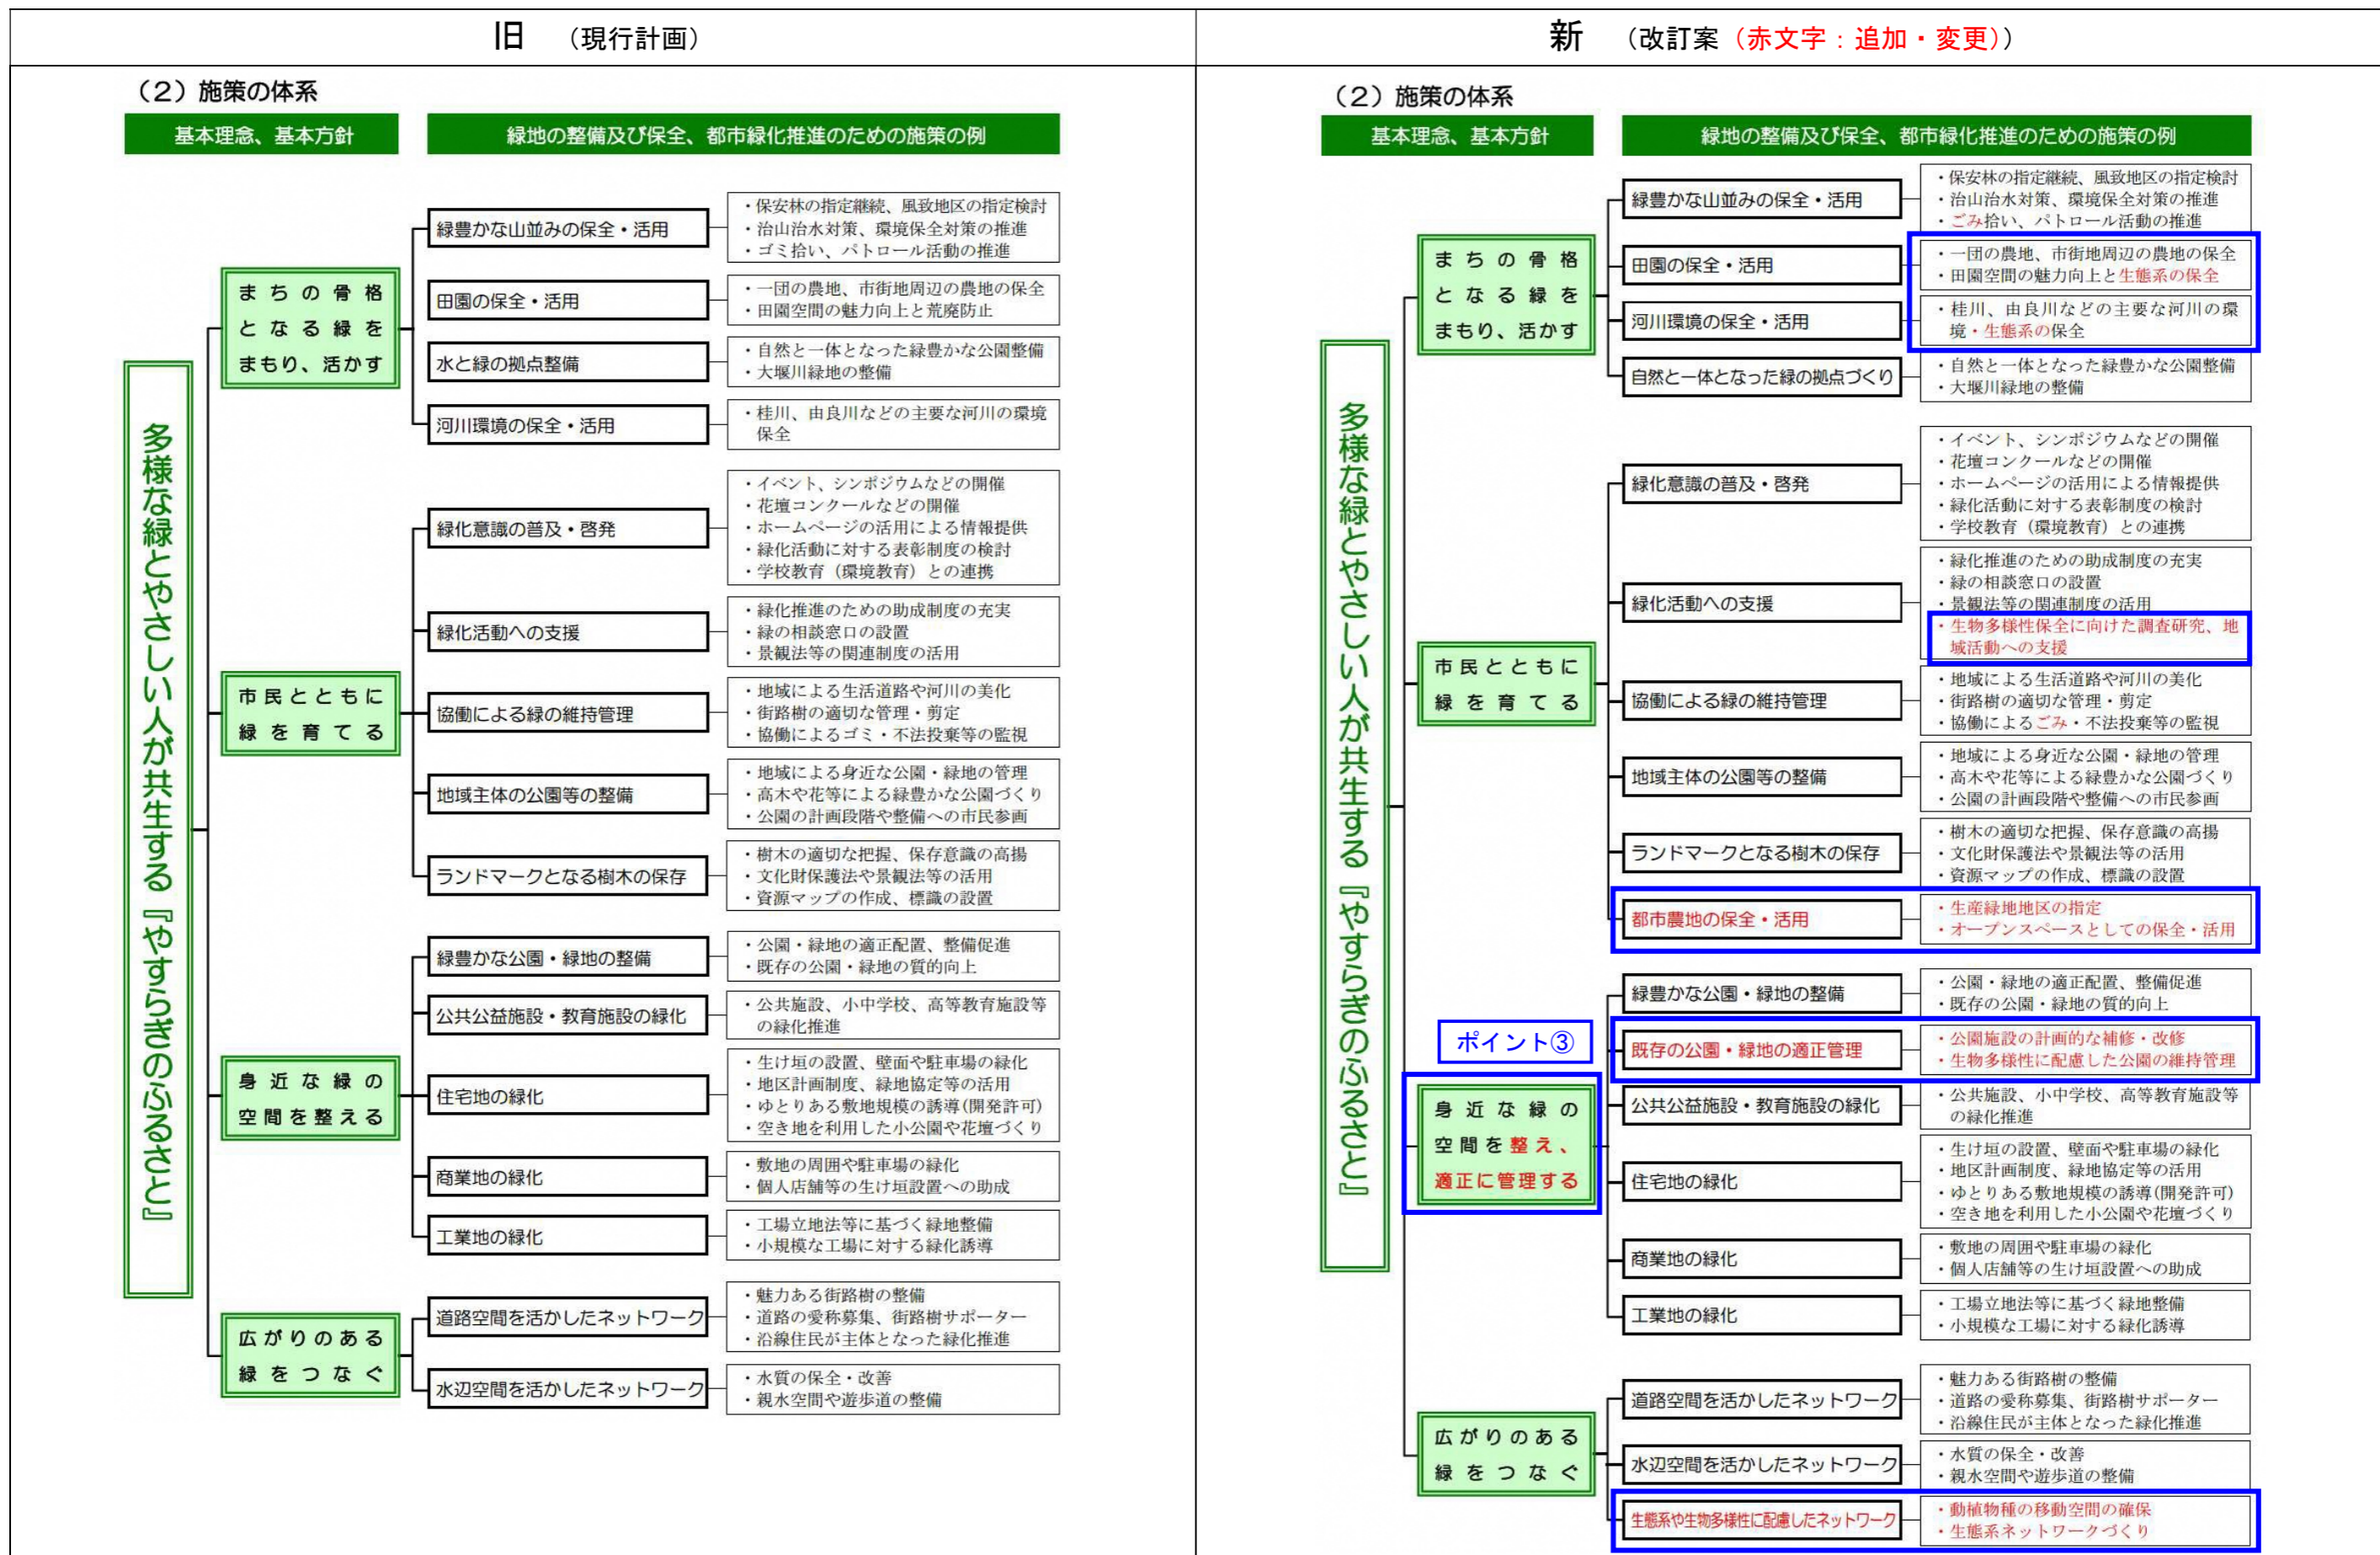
旧 （現行計画）

（2）施策の体系

基本理念、基本方針

緑地の整備及び保全、都市緑化推進のための施策の例

多様な緑とやさしい人が共生する『やすらぎのふるさと』

まちの骨格となる緑をまもり、活かす

緑豊かな山並みの保全・活用
・保安林の指定継続、風致地区の指定検討
・治山治水対策、環境保全対策の推進
・ゴミ拾い、パトロール活動の推進

田園の保全・活用
・一団の農地、市街地周辺の農地の保全
・田園空間の魅力向上と荒廃防止

水と緑の拠点整備
・自然と一体となった緑豊かな公園整備
・大堰川緑地の整備

河川環境の保全・活用
・桂川、由良川などの主要な河川の環境保全

市民とともに緑を育てる

緑化意識の普及・啓発
・イベント、シンポジウムなどの開催
・花壇コンクールなどの開催
・ホームページの活用による情報提供
・緑化活動に対する表彰制度の検討
・学校教育（環境教育）との連携

緑化活動への支援
・緑化推進のための助成制度の充実
・緑の相談窓口の設置
・景観法等の関連制度の活用

協働による緑の維持管理
・地域による生活道路や河川の美化
・街路樹の適切な管理・剪定
・協働によるゴミ・不法投棄等の監視

地域主体の公園等の整備
・地域による身近な公園・緑地の管理
・高木や花等による緑豊かな公園づくり
・公園の計画段階や整備への市民参画

ランドマークとなる樹木の保存
・樹木の適切な把握、保存意識の高揚
・文化財保護法や景観法等の活用
・資源マップの作成、標識の設置

身近な緑の空間を整える

緑豊かな公園・緑地の整備
・公園・緑地の適正配置、整備促進
・既存の公園・緑地の質的向上

公共公益施設・教育施設の緑化
・公共施設、小中学校、高等教育施設等の緑化推進

住宅地の緑化
・生け垣の設置、壁面や駐車場の緑化
・地区計画制度、緑地協定等の活用
・ゆとりある敷地規模の誘導(開発許可)
・空き地を利用した小公園や花壇づくり

商業地の緑化
・敷地の周囲や駐車場の緑化
・個人店舗等の生け垣設置への助成

工業地の緑化
・工場立地法等に基づく緑地整備
・小規模な工場に対する緑化誘導

広がりのある緑をつなぐ

道路空間を活かしたネットワーク
・魅力ある街路樹の整備
・道路の愛称募集、街路樹サポーター
・沿線住民が主体となった緑化推進

水辺空間を活かしたネットワーク
・水質の保全・改善
・親水空間や遊歩道の整備

新 （改訂案（赤文字：追加・変更））

（2）施策の体系

基本理念、基本方針

緑地の整備及び保全、都市緑化推進のための施策の例

多様な緑とやさしい人が共生する『やすらぎのふるさと』

まちの骨格となる緑をまもり、活かす

緑豊かな山並みの保全・活用
・保安林の指定継続、風致地区の指定検討
・治山治水対策、環境保全対策の推進
・ごみ拾い、パトロール活動の推進

田園の保全・活用
・一団の農地、市街地周辺の農地の保全
・田園空間の魅力向上と生態系の保全

河川環境の保全・活用
・桂川、由良川などの主要な河川の環境・生態系の保全

自然と一体となった緑の拠点づくり
・自然と一体となった緑豊かな公園整備
・大堰川緑地の整備

市民とともに緑を育てる

緑化意識の普及・啓発
・イベント、シンポジウムなどの開催
・花壇コンクールなどの開催
・ホームページの活用による情報提供
・緑化活動に対する表彰制度の検討
・学校教育（環境教育）との連携

緑化活動への支援
・緑化推進のための助成制度の充実
・緑の相談窓口の設置
・景観法等の関連制度の活用
・生物多様性保全に向けた調査研究、地域活動への支援

協働による緑の維持管理
・地域による生活道路や河川の美化
・街路樹の適切な管理・剪定
・協働によるごみ・不法投棄等の監視

地域主体の公園等の整備
・地域による身近な公園・緑地の管理
・高木や花等による緑豊かな公園づくり
・公園の計画段階や整備への市民参画

ランドマークとなる樹木の保存
・樹木の適切な把握、保存意識の高揚
・文化財保護法や景観法等の活用
・資源マップの作成、標識の設置

都市農地の保全・活用
・生産緑地地区の指定
・オープンスペースとしての保全・活用

ポイント③

身近な緑の空間を整え、適正に管理する

緑豊かな公園・緑地の整備
・公園・緑地の適正配置、整備促進
・既存の公園・緑地の質的向上

既存の公園・緑地の適正管理
・公園施設の計画的な補修・改修
・生物多様性に配慮した公園の維持管理

公共公益施設・教育施設の緑化
・公共施設、小中学校、高等教育施設等の緑化推進

住宅地の緑化
・生け垣の設置、壁面や駐車場の緑化
・地区計画制度、緑地協定等の活用
・ゆとりある敷地規模の誘導(開発許可)
・空き地を利用した小公園や花壇づくり

商業地の緑化
・敷地の周囲や駐車場の緑化
・個人店舗等の生け垣設置への助成

工業地の緑化
・工場立地法等に基づく緑地整備
・小規模な工場に対する緑化誘導

広がりのある緑をつなぐ

道路空間を活かしたネットワーク
・魅力ある街路樹の整備
・道路の愛称募集、街路樹サポーター
・沿線住民が主体となった緑化推進

水辺空間を活かしたネットワーク
・水質の保全・改善
・親水空間や遊歩道の整備

生態系や生物多様性に配慮したネットワーク
・動植物種の移動空間の確保
・生態系ネットワークづくり